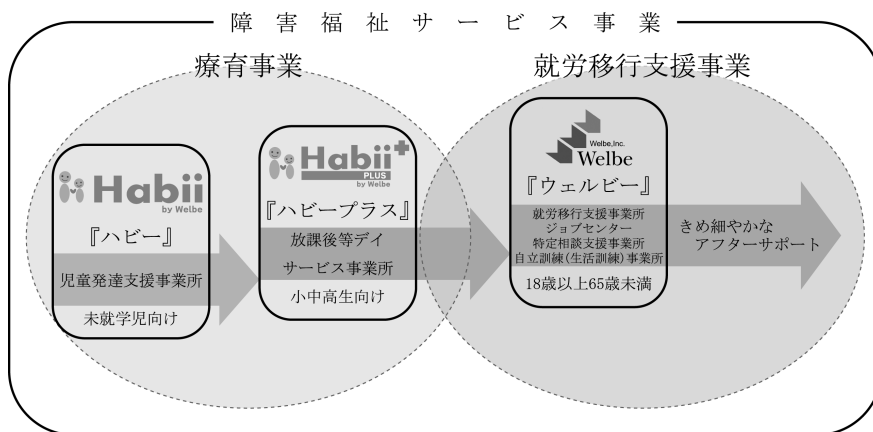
障害福祉サービス事業

療育事業

就労移行支援事業

Habii by Welbe
『ハビー』
児童発達支援事業所
未就学児向け

Habii PLUS by Welbe
『ハビープラス』
放課後等デイサービス事業所
小中高生向け

Welbe,Inc.
Welbe
『ウェルビー』
就労移行支援事業所
ジョブセンター
特定相談支援事業所
自立訓練(生活訓練)事業所
18歳以上65歳未満

きめ細やかな
アフターサポート